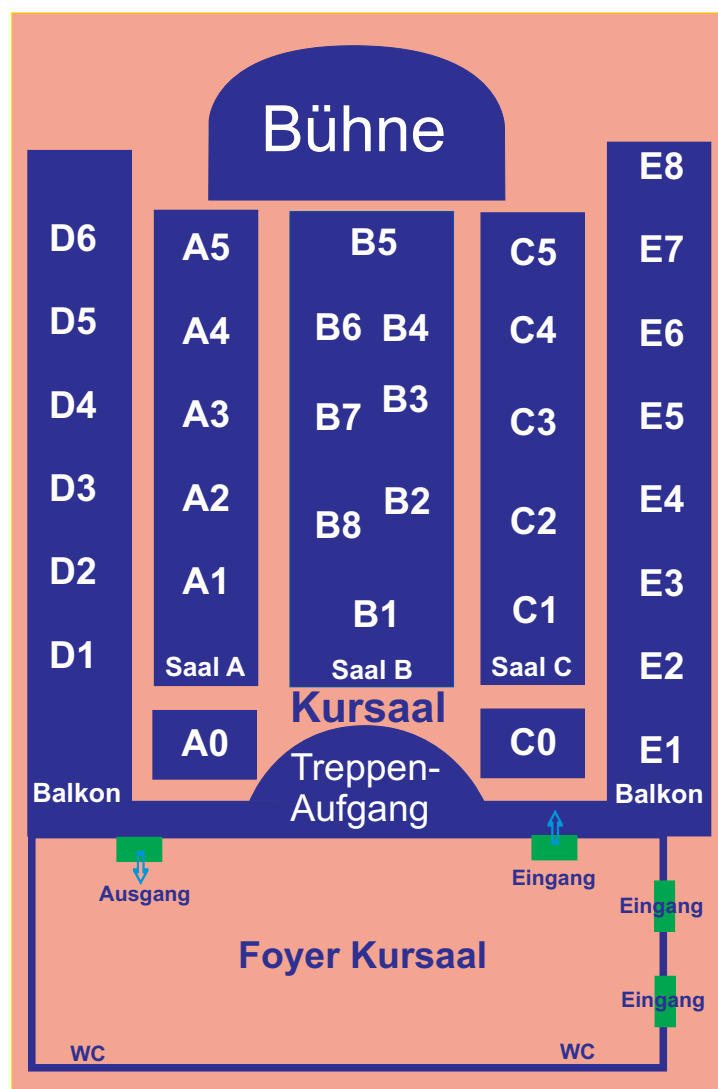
Bühne

D6
D5
D4
D3
D2
D1
Balkon

A5
A4
A3
A2
A1
Saal A

B5
B6 B4
B7 B3
B8 B2
B1
Saal B

C5
C4
C3
C2
C1
Saal C

E8
E7
E6
E5
E4
E3
E2
E1
Balkon

A0
Kursaal
C0

Treppen-Aufgang

Ausgang
Eingang
Eingang
Eingang

Foyer Kursaal

WC
WC